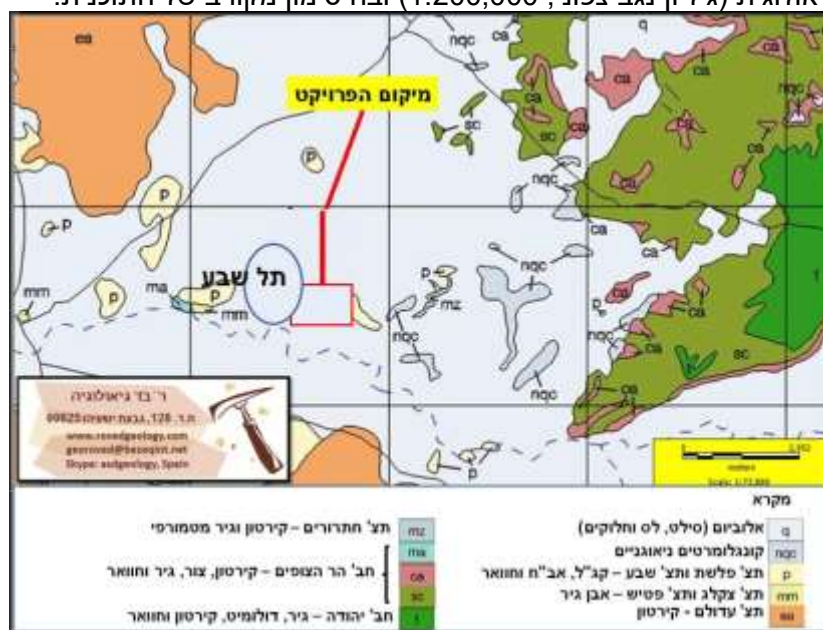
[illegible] (1:200,000 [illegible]) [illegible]

ca

nqc

מיקום הפרויקט

p

sc

ca

P

p

תל שבע

mm

ma

p

mm

nqc

mz

ר' בד' גיאולוגיה
ת.ד. 128, גבעת ישעיהו 99825
www.rosedgeology.com
geoimad@bezeqint.net
Skype: sadgeology, Spain

nqc

ca

sc

meters

מקרא

| | | | |
|---|---|---|---|
| תצ' התרורים – קירטון וגיר מטמורפי | mz | q | אלוביום (סילט, לס וחלוקים) |
| | ma | nqc | קונגלומרטים ניאוגניים |
| חב' הר הצופים – קירטון, צור, גיר וחוואר | ca | p | תצ' פלשת ותצ' שבע – קג"ל, אב"ח וחוואר |
| | sc | mm | תצ' צקלג ותצ' פטיש – אבן גיר |
| חב' יהודה – גיר, דולומיט, קירטון וחוואר | j | au | תצ' עדולם - קירטון |